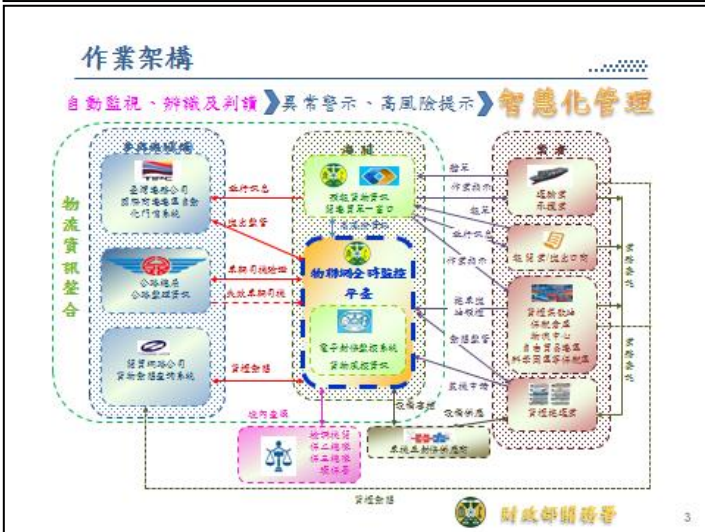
作業架構

自動監視、辨識及判讀 異常警示、高風險提示 智慧化管理

參與機關構

臺灣港務公司 國際商港港區自動化門哨系統

公路總局 公路監理資訊

關貿網路公司 貨物動態監控系統

物流資訊整合

海關

通關貨物資訊 關港貿單一窗口

物聯網全時監控平臺

電子封條監控系統 貨物流程資訊

業者

運輸業 承攬業

報關業/進出口商

貨櫃集散站 保稅倉庫 物流中心 自由貿易港區 科學園區等保稅區

貨櫃搬運業

檢調航警 保三總隊 保五總隊 港務警察

車機、電子封條供應商

放行訊息

進出警示

車籍司機證照

失效車輛司機

貨櫃動態

違規查緝

動態資訊

申報

作業指示

報單

放行訊息

作業指示

進出庫 盤點報告

動態監督

異常事件

派車通知

貨櫃動態

狀態資訊

異常通報

業務合作

業務合作

財政部關務署

3